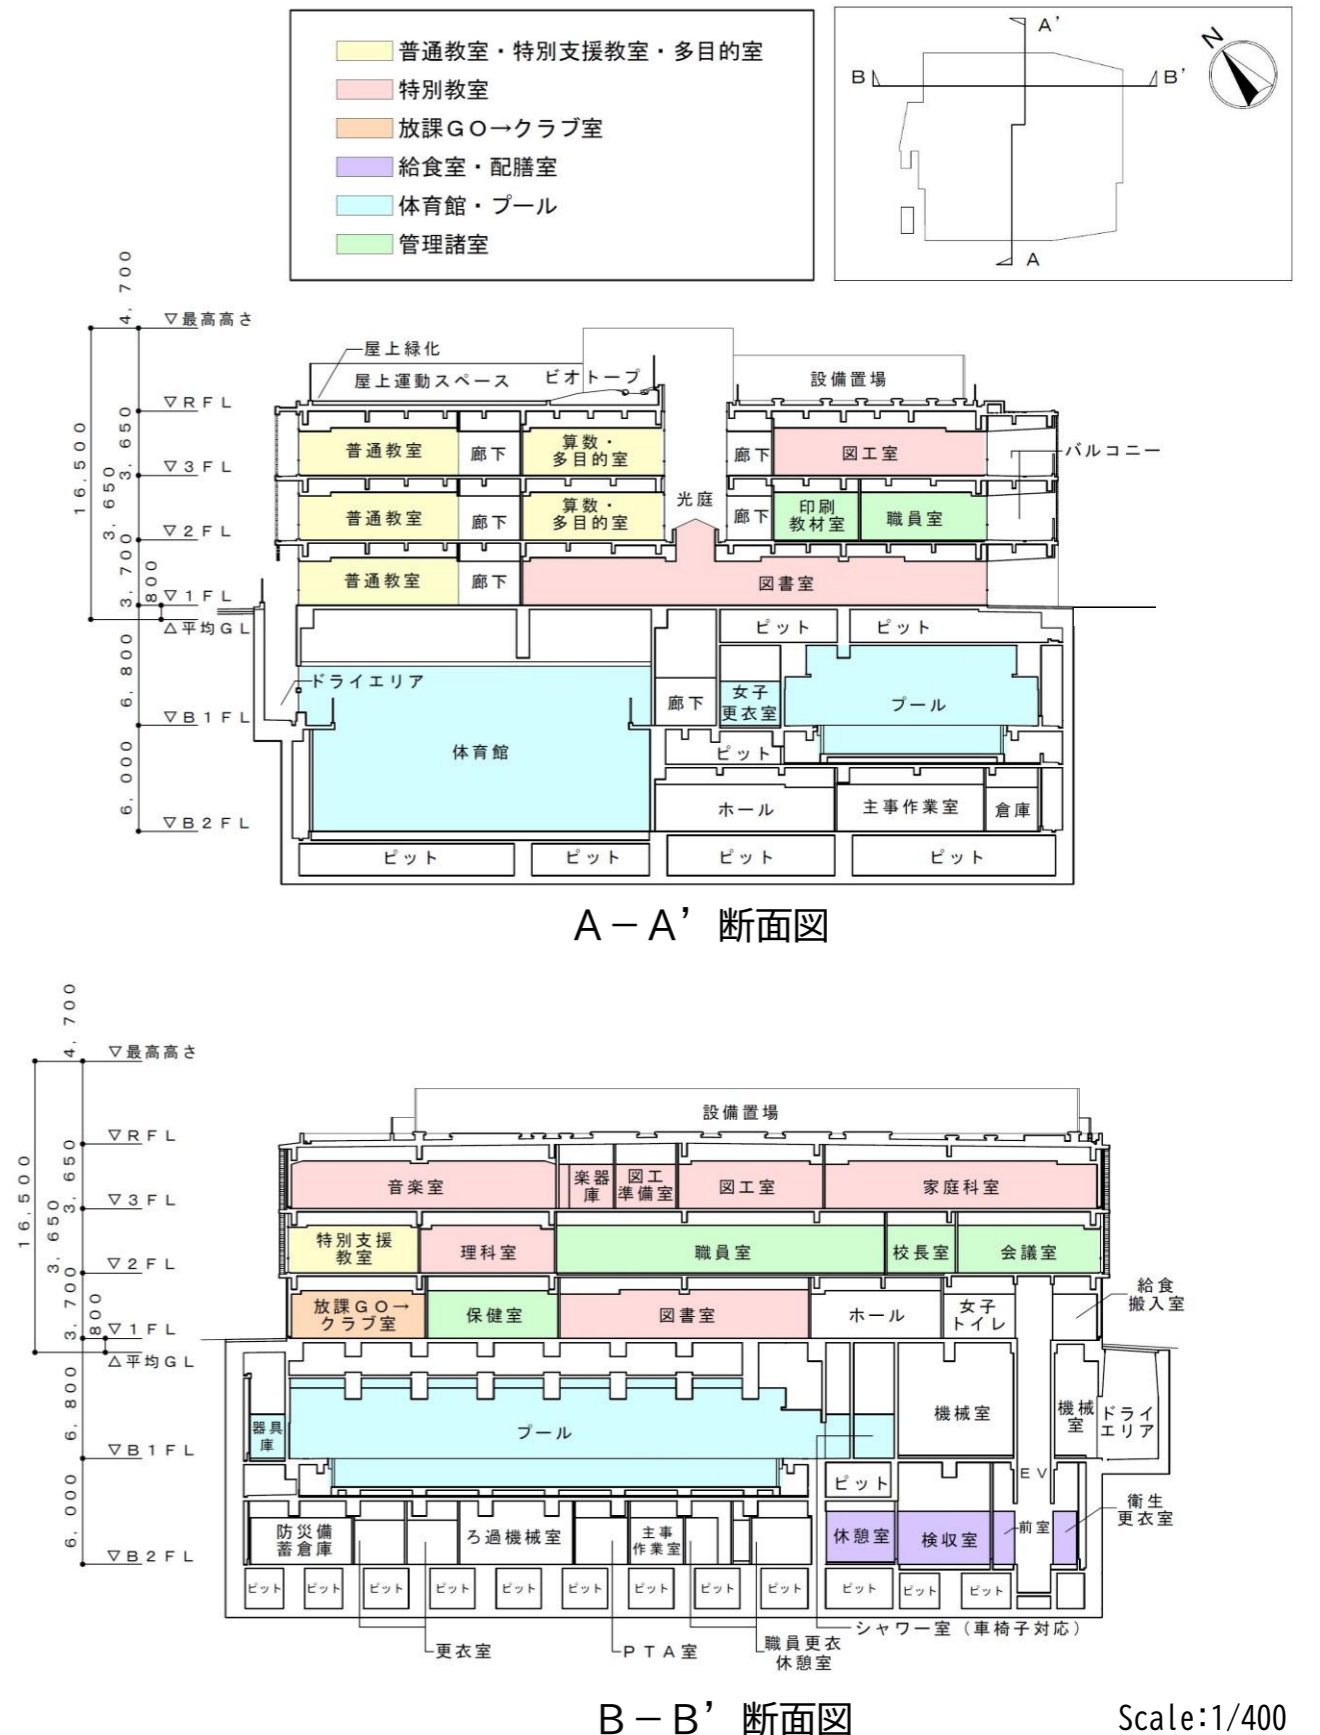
普通教室・特別支援教室・多目的室
特別教室
放課GO→クラブ室
給食室・配膳室
体育館・プール
管理諸室

A'
B
B'
A
N

4,700
▽最高高さ
16,500
3,650
3,650
3,700
800
▽RFL
▽3FL
▽2FL
▽1FL
△平均GL
6,800
▽B1FL
6,000
▽B2FL

屋上緑化
屋上運動スペース
ビオトープ
設備置場
普通教室
廊下
算数・多目的室
廊下
図工室
バルコニー
普通教室
廊下
算数・多目的室
光庭
廊下
印刷教材室
職員室
普通教室
廊下
図書室
ピット
ピット
ドライエリア
廊下
女子更衣室
プール
体育館
ピット
ホール
主事作業室
倉庫
ピット
ピット
ピット
ピット

A－A'断面図

4,700
▽最高高さ
16,500
3,650
3,650
3,700
800
▽RFL
▽3FL
▽2FL
▽1FL
△平均GL
6,800
▽B1FL
6,000
▽B2FL

設備置場
音楽室
楽器庫
図工準備室
図工室
家庭科室
特別支援教室
理科室
職員室
校長室
会議室
放課GO→クラブ室
保健室
図書室
ホール
女子トイレ
給食搬入室
器具庫
プール
機械室
機械室
ドライエリア
ピット
EV
防災備蓄倉庫
ろ過機械室
主事作業室
休憩室
検収室
前室
衛生更衣室
ピット
ピット
ピット
ピット
ピット
ピット
ピット
ピット
ピット
ピット
ピット
ピット
シャワー室（車椅子対応）
更衣室
PTA室
職員更衣休憩室

B－B'断面図
Scale:1/400